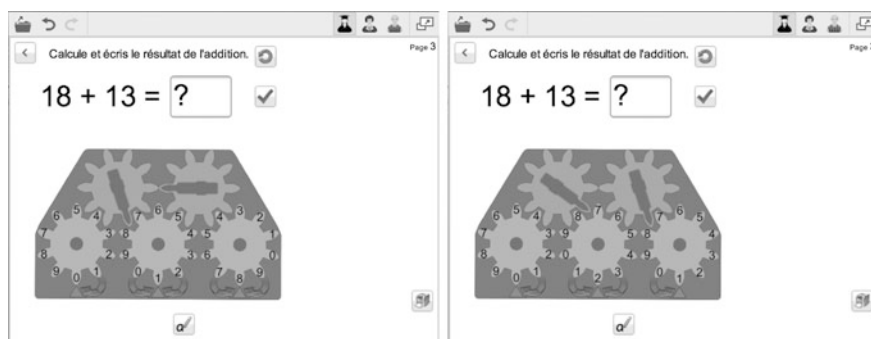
Calcule et écris le résultat de l'addition.

Page 3

$18 + 13 =$ ?

6 5 4 7 6 5 4 3 2
7 3 8 4 5 1
8 2 9 3 6 0
9 0 1 0 1 2 7 8 9

Calcule et écris le résultat de l'addition.

Page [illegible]

$18 + 13 =$ ?

6 5 4 8 7 7 6 5
7 3 9 5 8 4
8 2 0 4 9 3
9 0 1 1 2 3 0 1 2